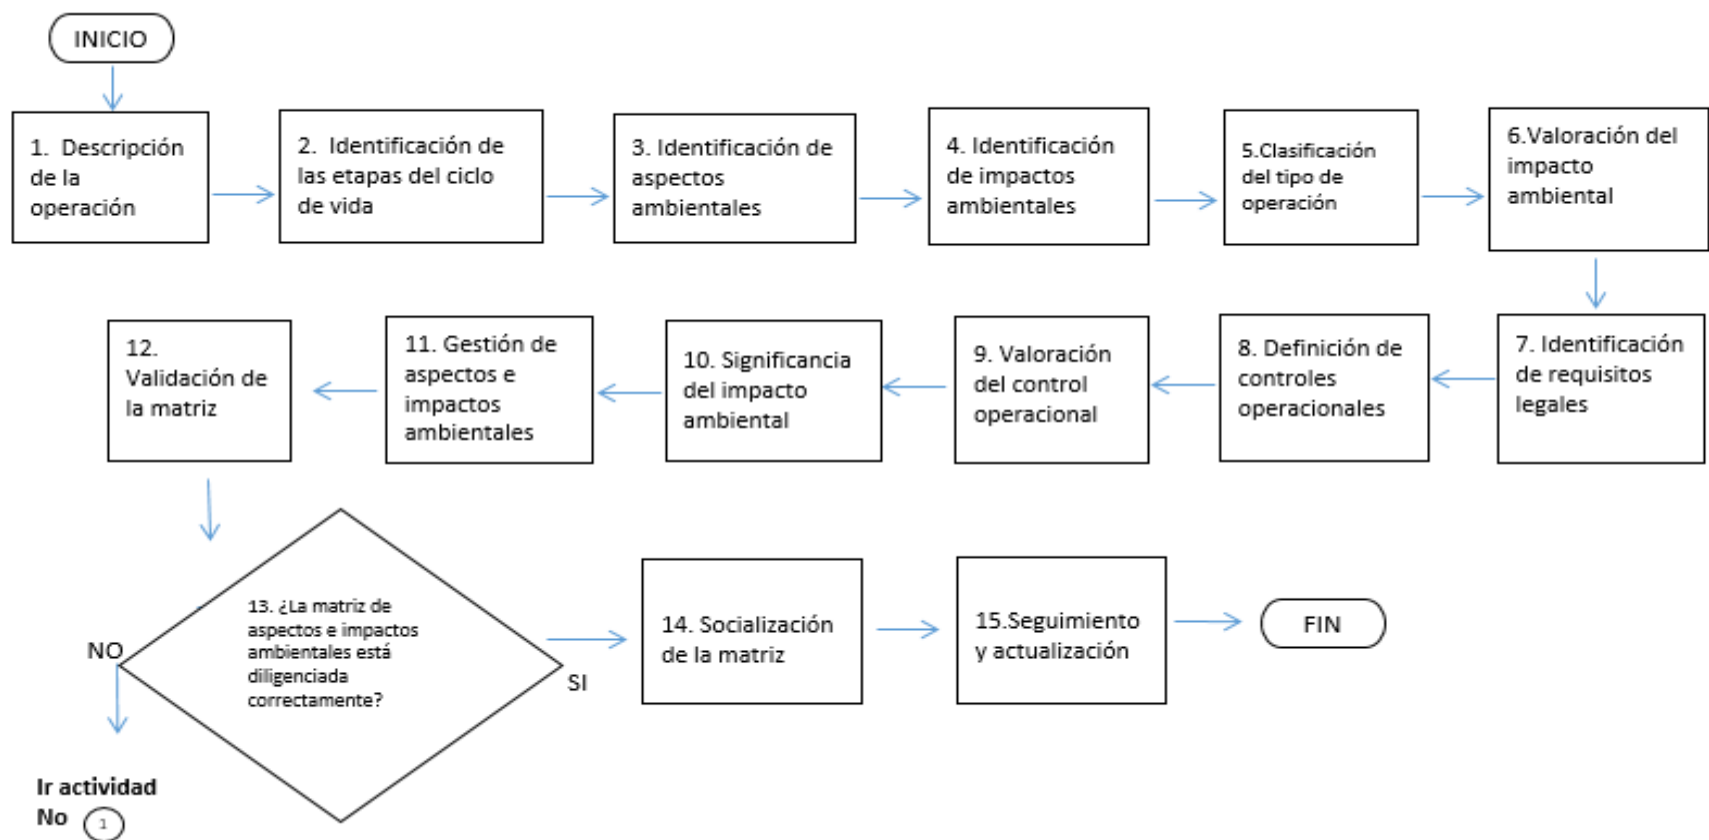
INICIO

1. Descripción de la operación

2. Identificación de las etapas del ciclo de vida

3. Identificación de aspectos ambientales

4. Identificación de impactos ambientales

5.Clasificación del tipo de operación

6.Valoración del impacto ambiental

7. Identificación de requisitos legales

8. Definición de controles operacionales

9. Valoración del control operacional

10. Significancia del impacto ambiental

11. Gestión de aspectos e impactos ambientales

12. Validación de la matriz

13. ¿La matriz de aspectos e impactos ambientales está diligenciada correctamente?

NO

SI

14. Socialización de la matriz

15.Seguimiento y actualización

FIN

Ir actividad No 1